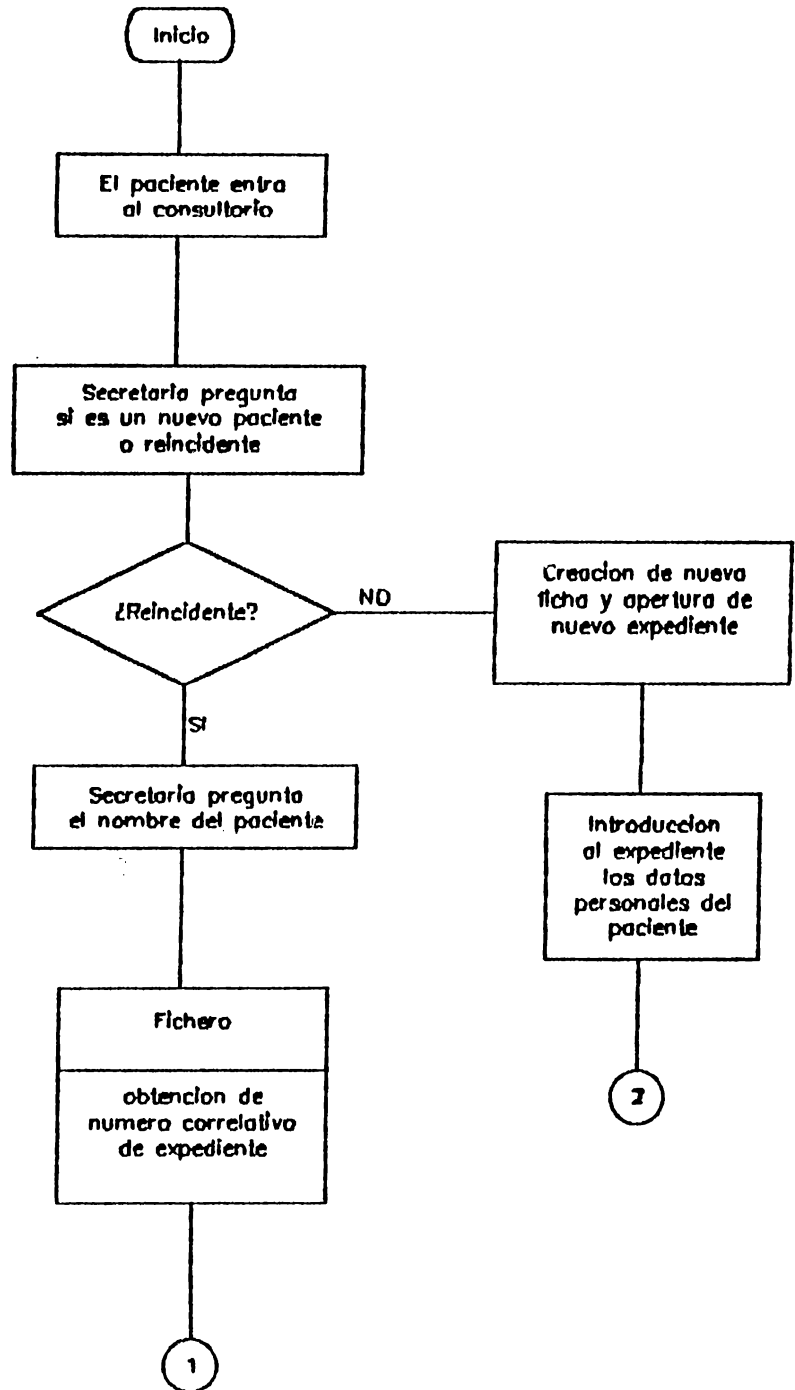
Inicio

El paciente entra al consultorio

Secretario pregunta si es un nuevo paciente o reincidente

¿Reincidente?

NO

Creacion de nueva ficha y apertura de nuevo expediente

SI

Secretario pregunta el nombre del paciente

Introduccion al expediente los datos personales del paciente

Fichero

obtencion de numero correlativo de expediente

2

1